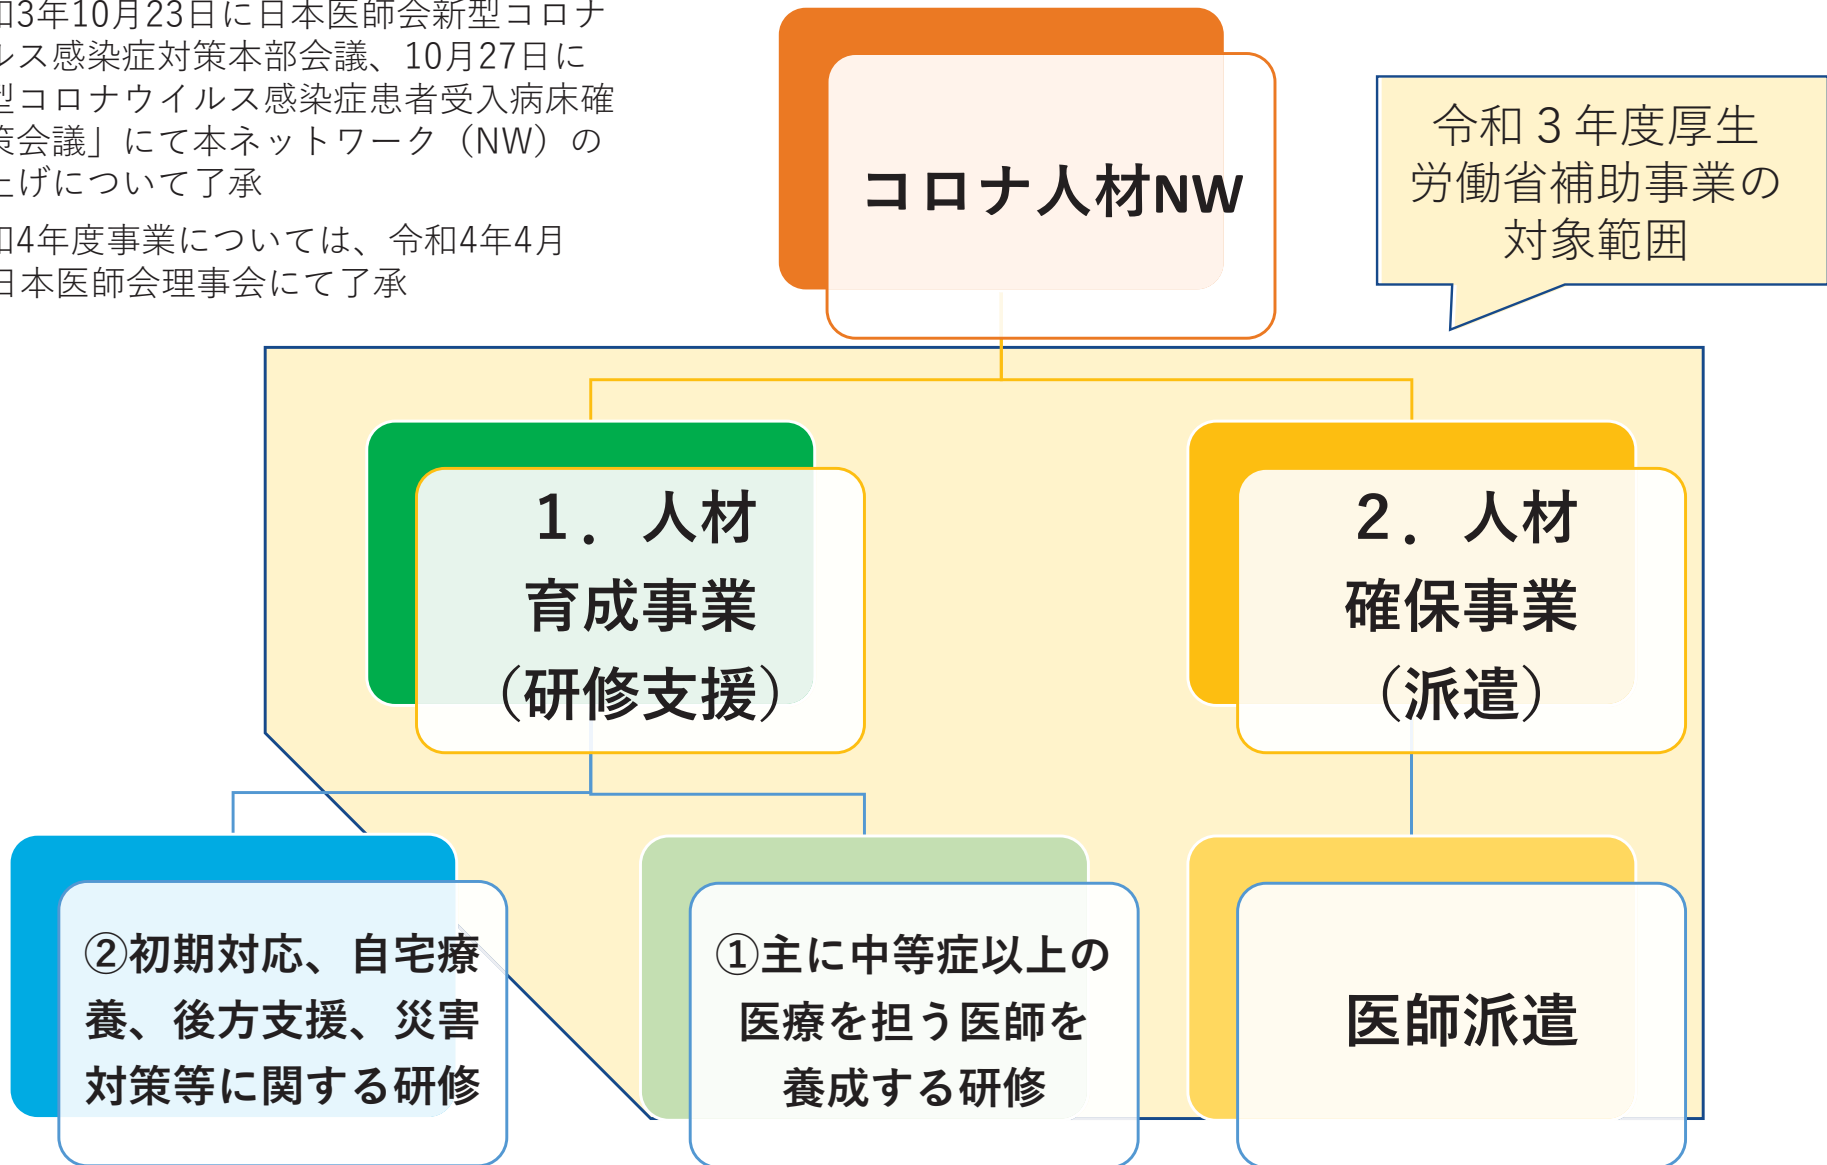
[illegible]3年10月23日に日本医師会新型コロナ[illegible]ルス感染症対策本部会議、10月27日に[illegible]型コロナウイルス感染症患者受入病床確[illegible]策会議」にて本ネットワーク（NW）の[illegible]上げについて了承

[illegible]4年度事業については、令和4年4月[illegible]日本医師会理事会にて了承

コロナ人材NW

令和３年度厚生労働省補助事業の対象範囲

1．人材育成事業（研修支援）

2．人材確保事業（派遣）

②初期対応、自宅療養、後方支援、災害対策等に関する研修

①主に中等症以上の医療を担う医師を養成する研修

医師派遣